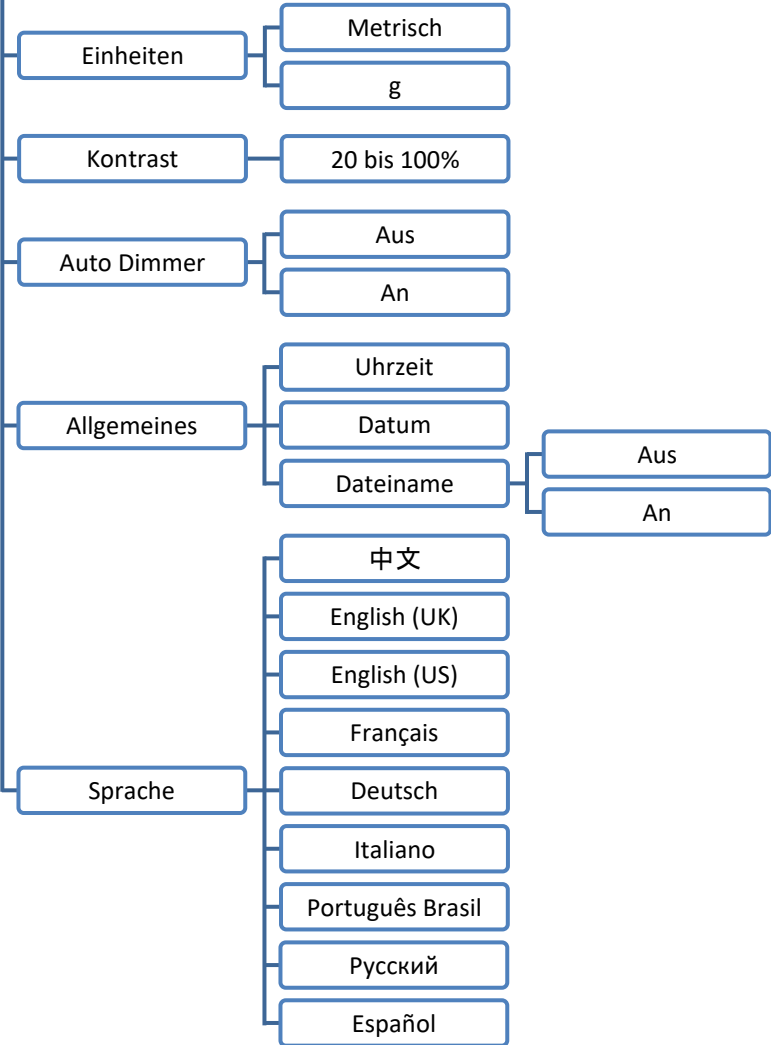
Einheiten
Metrisch
g

Kontrast
20 bis 100%

Auto Dimmer
Aus
An

Allgemeines
Uhrzeit
Datum
Dateiname
Aus
An

Sprache
中文
English (UK)
English (US)
Français
Deutsch
Italiano
Português Brasil
Русский
Español